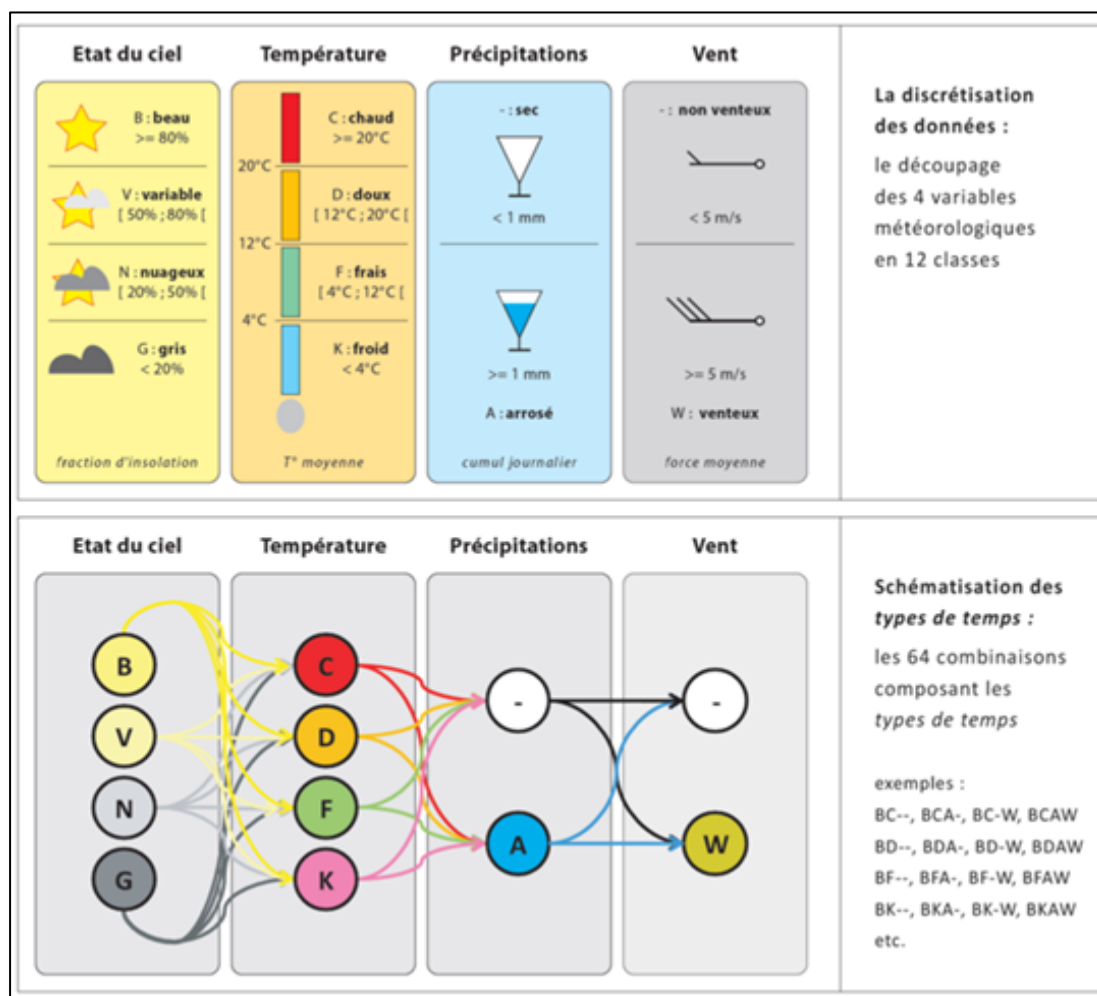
Etat du ciel | Température | Précipitations | Vent

B : beau
>= 80%

V : variable
[ 50% ; 80% [

N : nuageux
[ 20% ; 50% [

G : gris
< 20%

fraction d'insolation

C : chaud
>= 20°C

20°C

D : doux
[ 12°C ; 20°C [

12°C

F : frais
[ 4°C ; 12°C [

4°C

K : froid
< 4°C

T° moyenne

- : sec

< 1 mm

>= 1 mm

A : arrosé

cumul journalier

- : non venteux

< 5 m/s

>= 5 m/s

W : venteux

force moyenne

La discrétisation des données :

le découpage des 4 variables météorologiques en 12 classes

Etat du ciel | Température | Précipitations | Vent

B
V
N
G
C
D
F
K
-
A
-
W

Schématisation des types de temps :

les 64 combinaisons composant les types de temps

exemples :
BC--, BCA-, BC-W, BCAW
BD--, BDA-, BD-W, BDAW
BF--, BFA-, BF-W, BFAW
BK--, BKA-, BK-W, BKAW
etc.